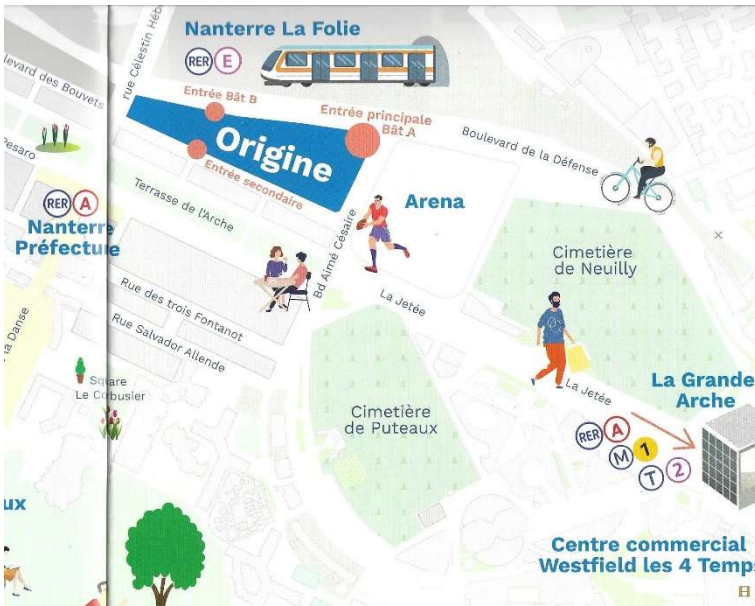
Nanterre La Folie
RER E
rue Célestin Héb
levard des Bouvets
Pesaro
Entrée Bât B
Entrée principale
Bât A
Origine
Entrée secondaire
Boulevard de la Défense
RER A
Nanterre
Préfecture
Terrasse de l'Arche
Arena
Bd Aimé Césaire
Cimetière
de Neuilly
Rue des trois Fontanot
Rue Salvador Allende
La Jetée
a Danse
Square
Le Corbusier
Cimetière
de Puteaux
La Jetée
La Grande
Arche
RER A
M 1
T 2
ux
Centre commercial
Westfield les 4 Temps